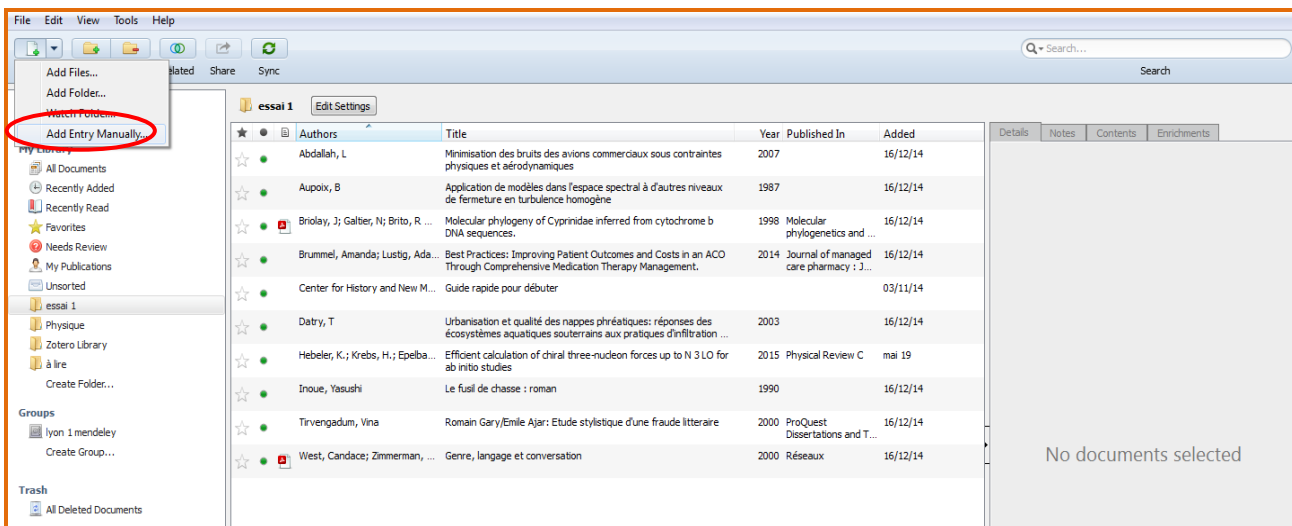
File Edit View Tools Help

Add Files...
Add Folder...
Watch Folder...
Add Entry Manually...

elated Share Sync

Search...
Search

My Library
All Documents
Recently Added
Recently Read
Favorites
Needs Review
My Publications
Unsorted
essai 1
Physique
Zotero Library
à lire
Create Folder...

Groups
lyon 1 mendeley
Create Group...

Trash
All Deleted Documents

essai 1 Edit Settings

| Authors | Title | Year | Published In | Added |
|---|---|---|---|---|
| Abdallah, L | Minimisation des bruits des avions commerciaux sous contraintes physiques et aérodynamiques | 2007 | | 16/12/14 |
| Aupoix, B | Application de modèles dans l'espace spectral à d'autres niveaux de fermeture en turbulence homogène | 1987 | | 16/12/14 |
| Briolay, J; Galtier, N; Brito, R ... | Molecular phylogeny of Cyprinidae inferred from cytochrome b DNA sequences. | 1998 | Molecular phylogenetics and ... | 16/12/14 |
| Brummel, Amanda; Lustig, Ada... | Best Practices: Improving Patient Outcomes and Costs in an ACO Through Comprehensive Medication Therapy Management. | 2014 | Journal of managed care pharmacy : J... | 16/12/14 |
| Center for History and New M... | Guide rapide pour débuter | | | 03/11/14 |
| Datry, T | Urbanisation et qualité des nappes phréatiques: réponses des écosystèmes aquatiques souterrains aux pratiques d'infiltration ... | 2003 | | 16/12/14 |
| Hebeler, K.; Krebs, H.; Epelba... | Efficient calculation of chiral three-nucleon forces up to N 3 LO for ab initio studies | 2015 | Physical Review C | mai 19 |
| Inoue, Yasushi | Le fusil de chasse : roman | 1990 | | 16/12/14 |
| Tirvengadum, Vina | Romain Gary/Emile Ajar: Etude stylistique d'une fraude litteraire | 2000 | ProQuest Dissertations and T... | 16/12/14 |
| West, Candace; Zimmerman, ... | Genre, langage et conversation | 2000 | Réseaux | 16/12/14 |

Details Notes Contents Enrichments

No documents selected